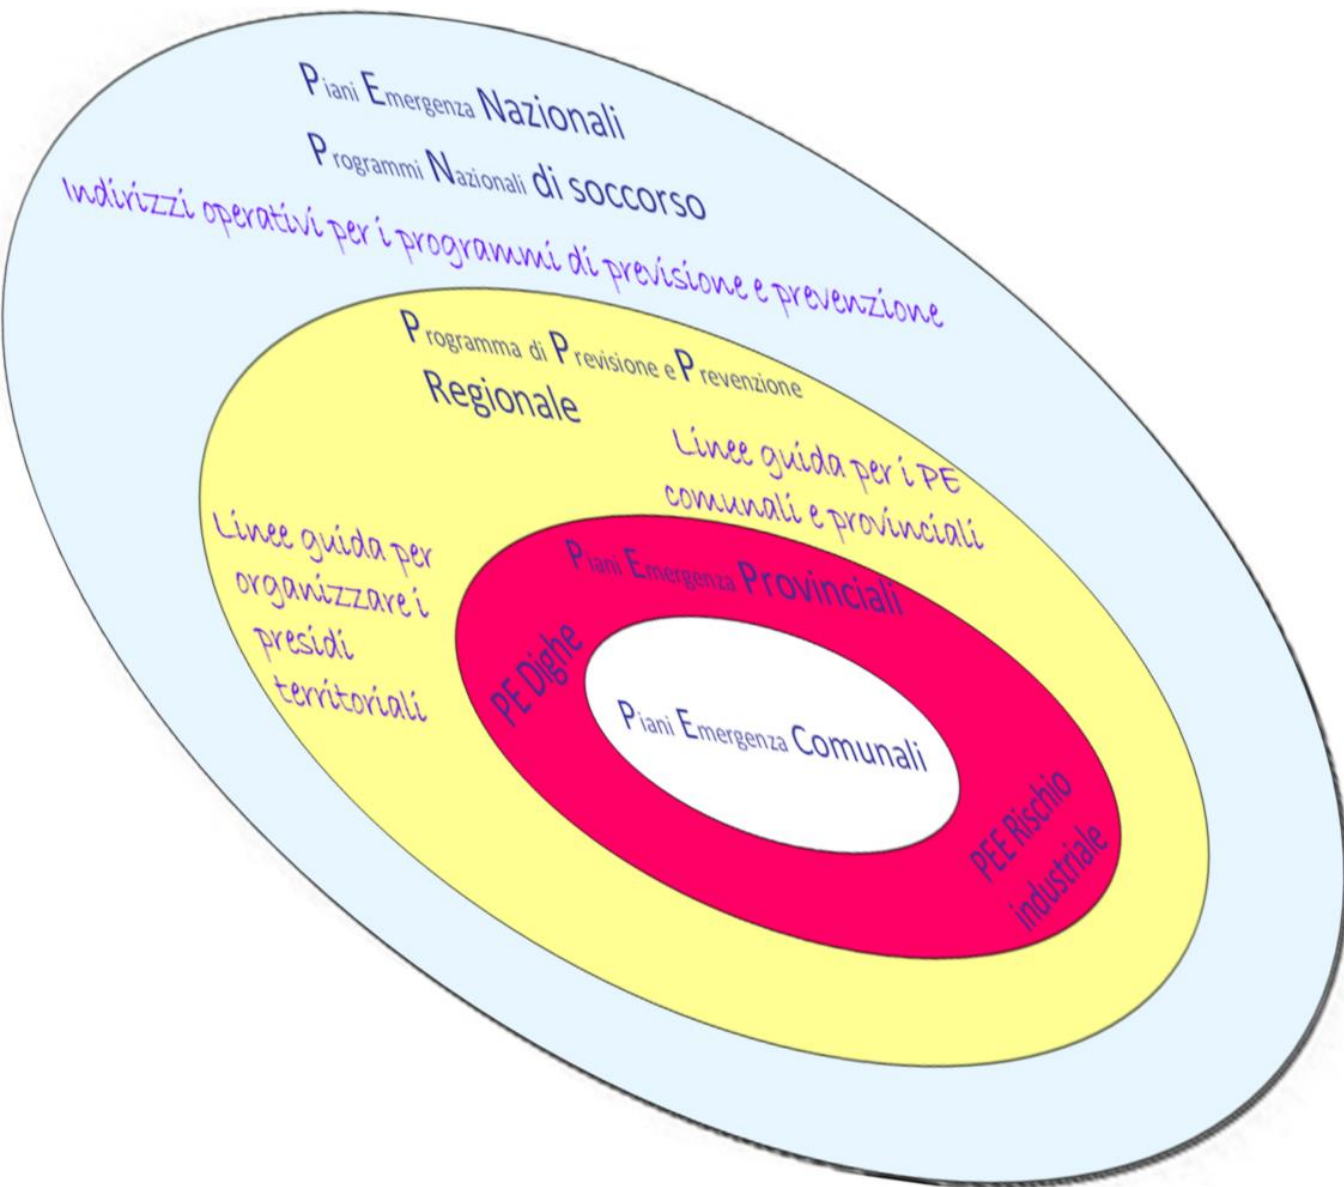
Piani Emergenza Nazionali

Programmi Nazionali di soccorso

Indirizzi operativi per i programmi di previsione e prevenzione

Programma di Previsione e Prevenzione Regionale

Linee guida per i PE comunali e provinciali

Linee guida per organizzare i presidi territoriali

Piani Emergenza Provinciali

PE Dighe

Piani Emergenza Comunali

PEE Rischio industriale